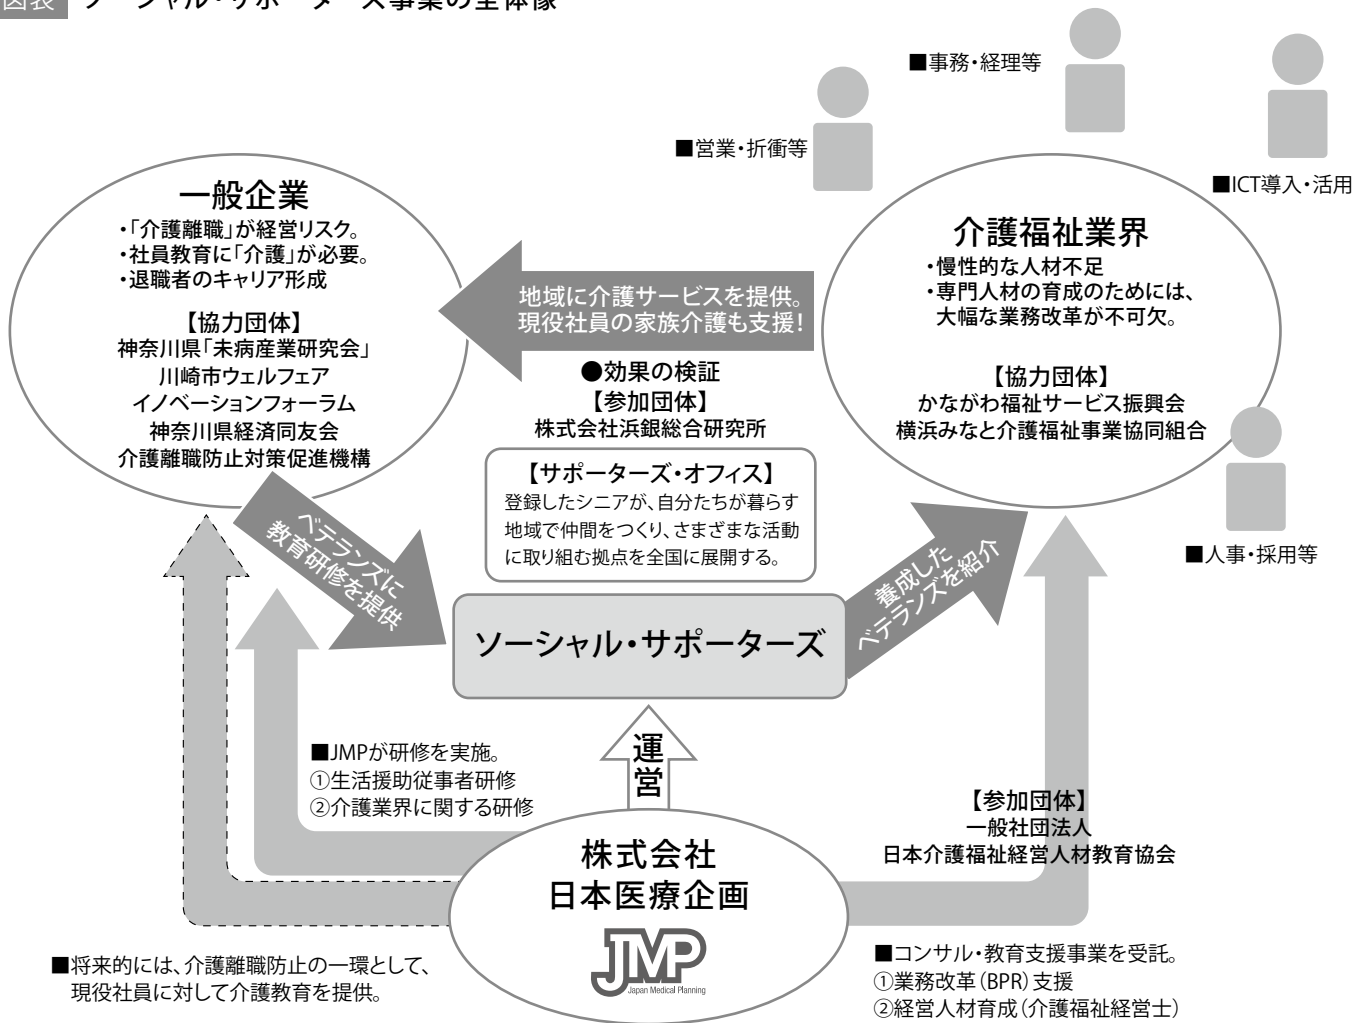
図表 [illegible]ーシャル・サポーターズ事業の全体像

■事務・経理等

■営業・折衝等

■ICT導入・活用

一般企業
・「介護離職」が経営リスク。
・社員教育に「介護」が必要。
・退職者のキャリア形成

【協力団体】
神奈川県「未病産業研究会」
川崎市ウェルフェア
イノベーションフォーラム
神奈川県経済同友会
介護離職防止対策促進機構

地域に介護サービスを提供。
現役社員の家族介護も支援!

介護福祉業界
・慢性的な人材不足
・専門人材の育成のためには、
大幅な業務改革が不可欠。

【協力団体】
かながわ福祉サービス振興会
横浜みなと介護福祉事業協同組合

●効果の検証
【参加団体】
株式会社浜銀総合研究所

【サポーターズ・オフィス】
登録したシニアが、自分たちが暮らす地域で仲間をつくり、さまざまな活動に取り組む拠点を全国に展開する。

ベテランズに
教育研修を提供

ソーシャル・サポーターズ

養成した
ベテランズを紹介

■人事・採用等

■JMPが研修を実施。
①生活援助従事者研修
②介護業界に関する研修

運
営

【参加団体】
一般社団法人
日本介護福祉経営人材教育協会

株式会社
日本医療企画

JMP
Japan Medical Planning

■将来的には、介護離職防止の一環として、
現役社員に対して介護教育を提供。

■コンサル・教育支援事業を受託。
①業務改革(BPR)支援
②経営人材育成(介護福祉経営士)